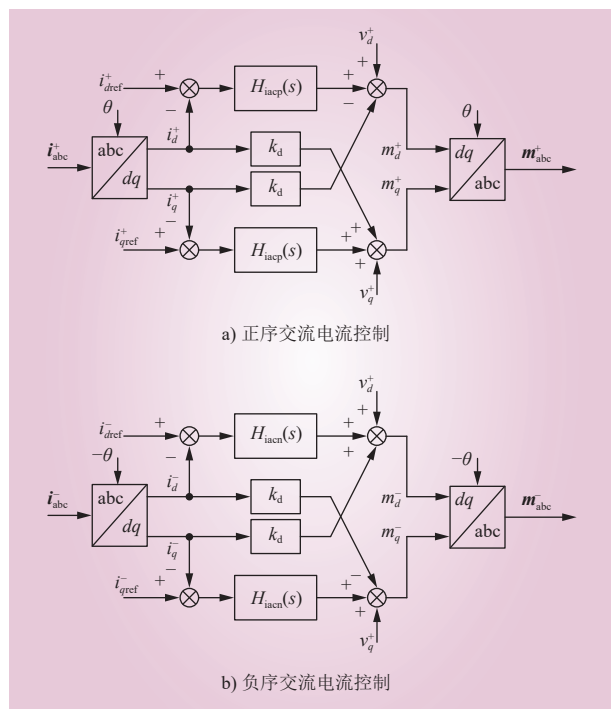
$v_d^+$

$i_{dref}^+$ + − $H_{iacp}(s)$ + −

$\theta$

$i_{abc}^+$ abc $dq$ $i_d^+$ $k_d$ $m_d^+$ $\theta$ $dq$ abc $m_{abc}^+$

$k_d$ $m_q^+$

$i_q^+$ −

$i_{qref}^+$ + $H_{iacp}(s)$ + + +

$v_q^+$

a) 正序交流电流控制

$v_d^+$

$i_{dref}^-$ + − $H_{iacn}(s)$ + + +

$-\theta$

$i_{abc}^-$ abc $dq$ $i_d^-$ $k_d$ $m_d^-$ $-\theta$ $dq$ abc $m_{abc}^-$

$k_d$ $m_q^-$

$i_q^-$ −

$i_{qref}^-$ + $H_{iacn}(s)$ + − +

$v_q^+$

b) 负序交流电流控制